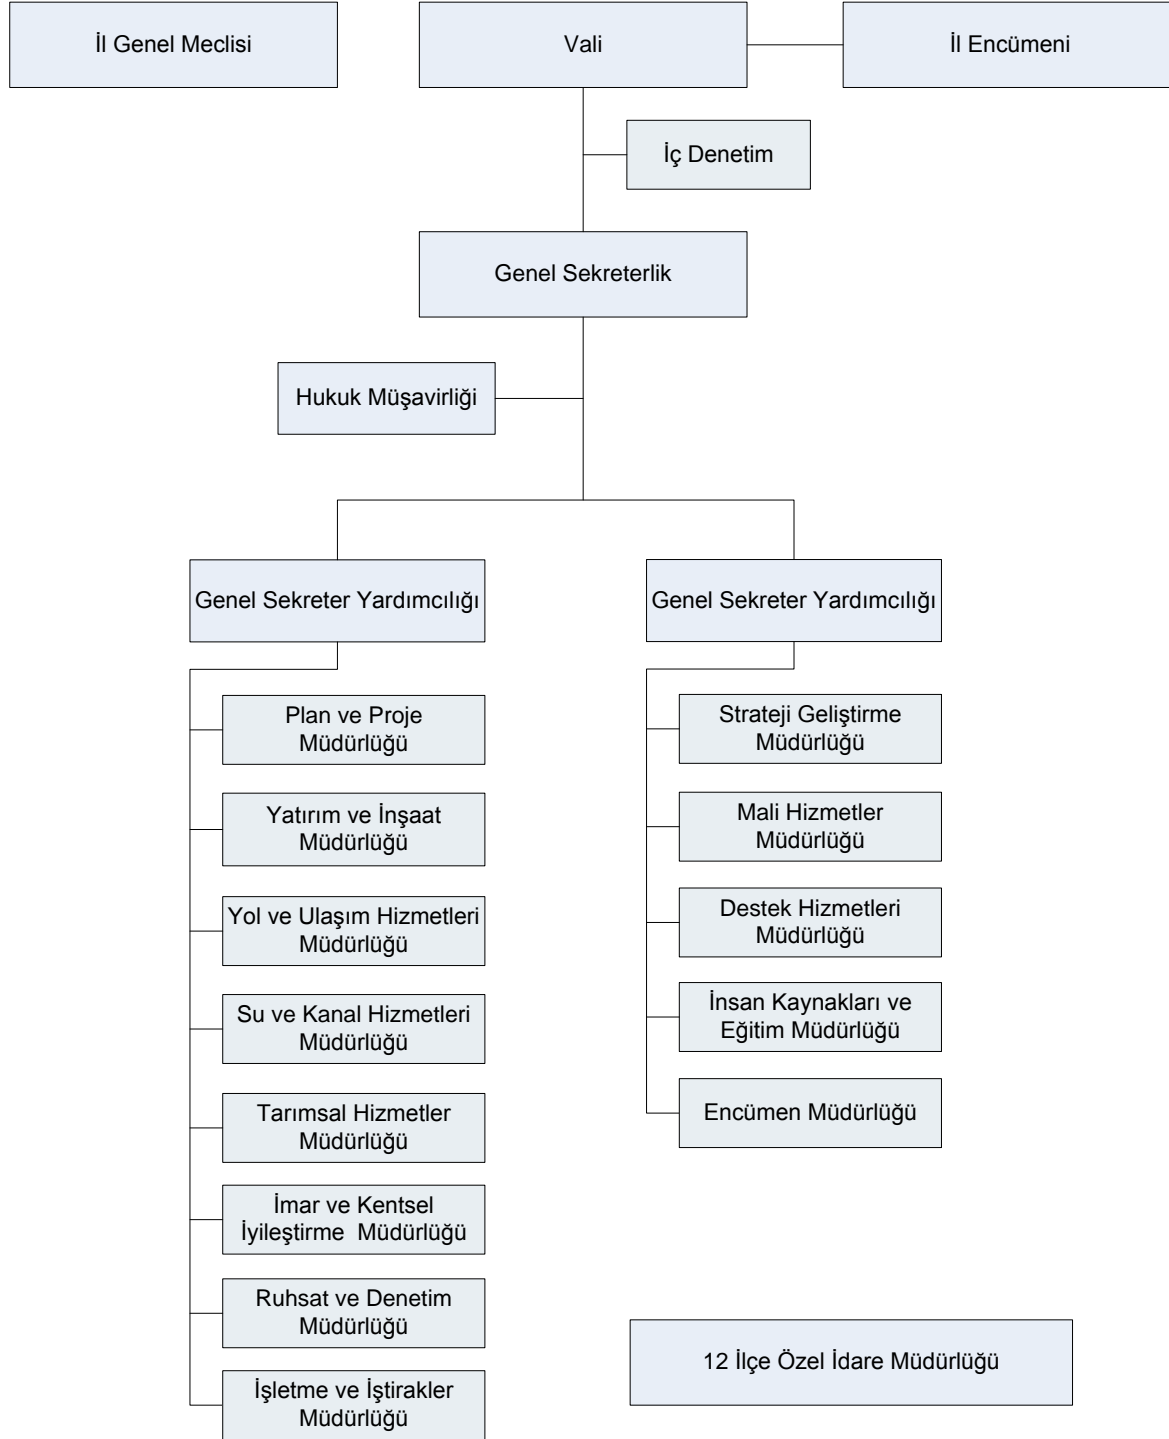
İl Genel Meclisi

Vali

İl Encümeni

İç Denetim

Genel Sekreterlik

Hukuk Müşavirliği

Genel Sekreter Yardımcılığı

Genel Sekreter Yardımcılığı

Plan ve Proje Müdürlüğü

Yatırım ve İnşaat Müdürlüğü

Yol ve Ulaşım Hizmetleri Müdürlüğü

Su ve Kanal Hizmetleri Müdürlüğü

Tarımsal Hizmetler Müdürlüğü

İmar ve Kentsel İyileştirme Müdürlüğü

Ruhsat ve Denetim Müdürlüğü

İşletme ve İştirakler Müdürlüğü

Strateji Geliştirme Müdürlüğü

Mali Hizmetler Müdürlüğü

Destek Hizmetleri Müdürlüğü

İnsan Kaynakları ve Eğitim Müdürlüğü

Encümen Müdürlüğü

12 İlçe Özel İdare Müdürlüğü